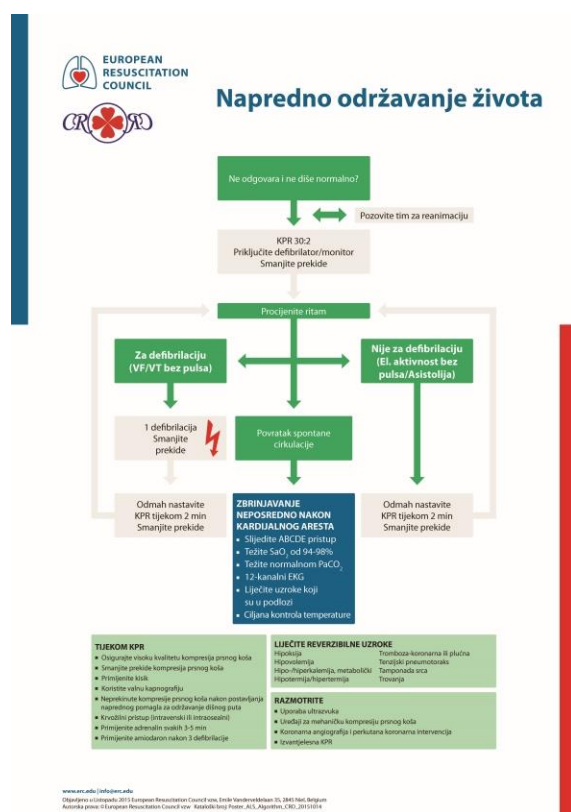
EUROPEAN RESUSCITATION COUNCIL

CRORC

Napredno održavanje života

Ne odgovara i ne diše normalno?

Pozovite tim za reanimaciju

KPR 30:2
Priključite defibrilator/monitor
Smanjite prekide

Procijenite ritam

Za defibrilaciju
(VF/VT bez pulsa)

Nije za defibrilaciju
(El. aktivnost bez pulsa/Asistolija)

1 defibrilacija
Smanjite prekide

Povratak spontane cirkulacije

Odmah nastavite KPR tijekom 2 min
Smanjite prekide

ZBRINJAVANJE NEPOSREDNO NAKON KARDIJALNOG ARESTA
- Slijedite ABCDE pristup
- Težite $SaO_2$ od 94-98%
- Težite normalnom $PaCO_2$
- 12-kanalni EKG
- Liječite uzroke koji su u podlozi
- Ciljana kontrola temperature

Odmah nastavite KPR tijekom 2 min
Smanjite prekide

TIJEKOM KPR
- Osigurajte visoku kvalitetu kompresija prsnog koša
- Smanjite prekide kompresija prsnog koša
- Primijenite kisik
- Koristite valnu kapnografiju
- Neprekinute kompresije prsnog koša nakon postavljanja naprednog pomagala za održavanje dišnog puta
- Krvožilni pristup (intravenski ili intraosealni)
- Primijenite adrenalin svakih 3-5 min
- Primijenite amiodaron nakon 3 defibrilacije

LIJEČITE REVERZIBILNE UZROKE
Hipoksija
Hipovolemija
Hipo-/hiperkalemija, metabolički
Hipotermija/hipertermija
Tromboza-koronarna ili plućna
Tenzijski pneumotoraks
Tamponada srca
Trovanja

RAZMOTRITE
- Uporaba ultrazvuka
- Uređaji za mehaničku kompresiju prsnog koša
- Koronarna angiografija i perkutana koronarna intervencija
- Izvantjelesna KPR

www.erc.edu | info@erc.edu
Objavljeno u Listopadu 2015 European Resuscitation Council vzw, Emile Vanderveldelaan 35, 2845 Niel, Belgium
Autorska prava: © European Resuscitation Council vzw Kataloški broj: Poster_ALS_Algorithm_CRO_20151014